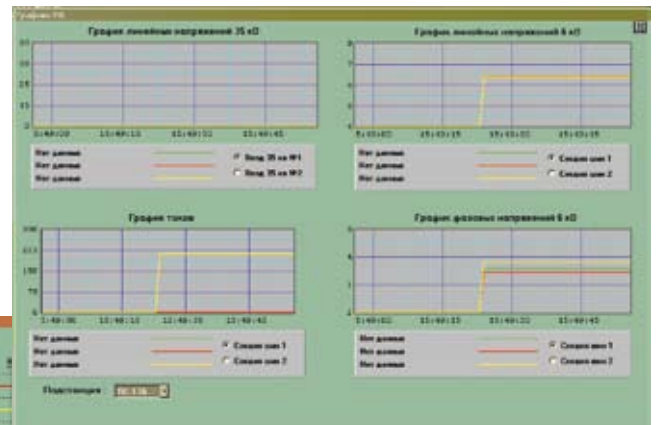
График линейных напряжений 35 кВ

15:40:20 15:40:13 15:40:31 15:40:45

Нет данных
Нет данных
Нет данных

Ввод 35 кв №1
Ввод 35 кв №2

График линейных напряжений 6 кВ

15:40:02 15:40:15 15:40:25 15:40:35

Нет данных
Нет данных
Нет данных

Секция шин 1
Секция шин 2

График токов

300
225
150
75
0

15:40:06 15:40:13 15:40:25 15:40:42

Нет данных
Нет данных
Нет данных

Секция шин 1
Секция шин 2

График фазовых напряжений 6 кВ

15:40:02 15:40:15 15:40:32 15:40:45

Нет данных
Нет данных
Нет данных

Секция шин 1
Секция шин 2

Подстанция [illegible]